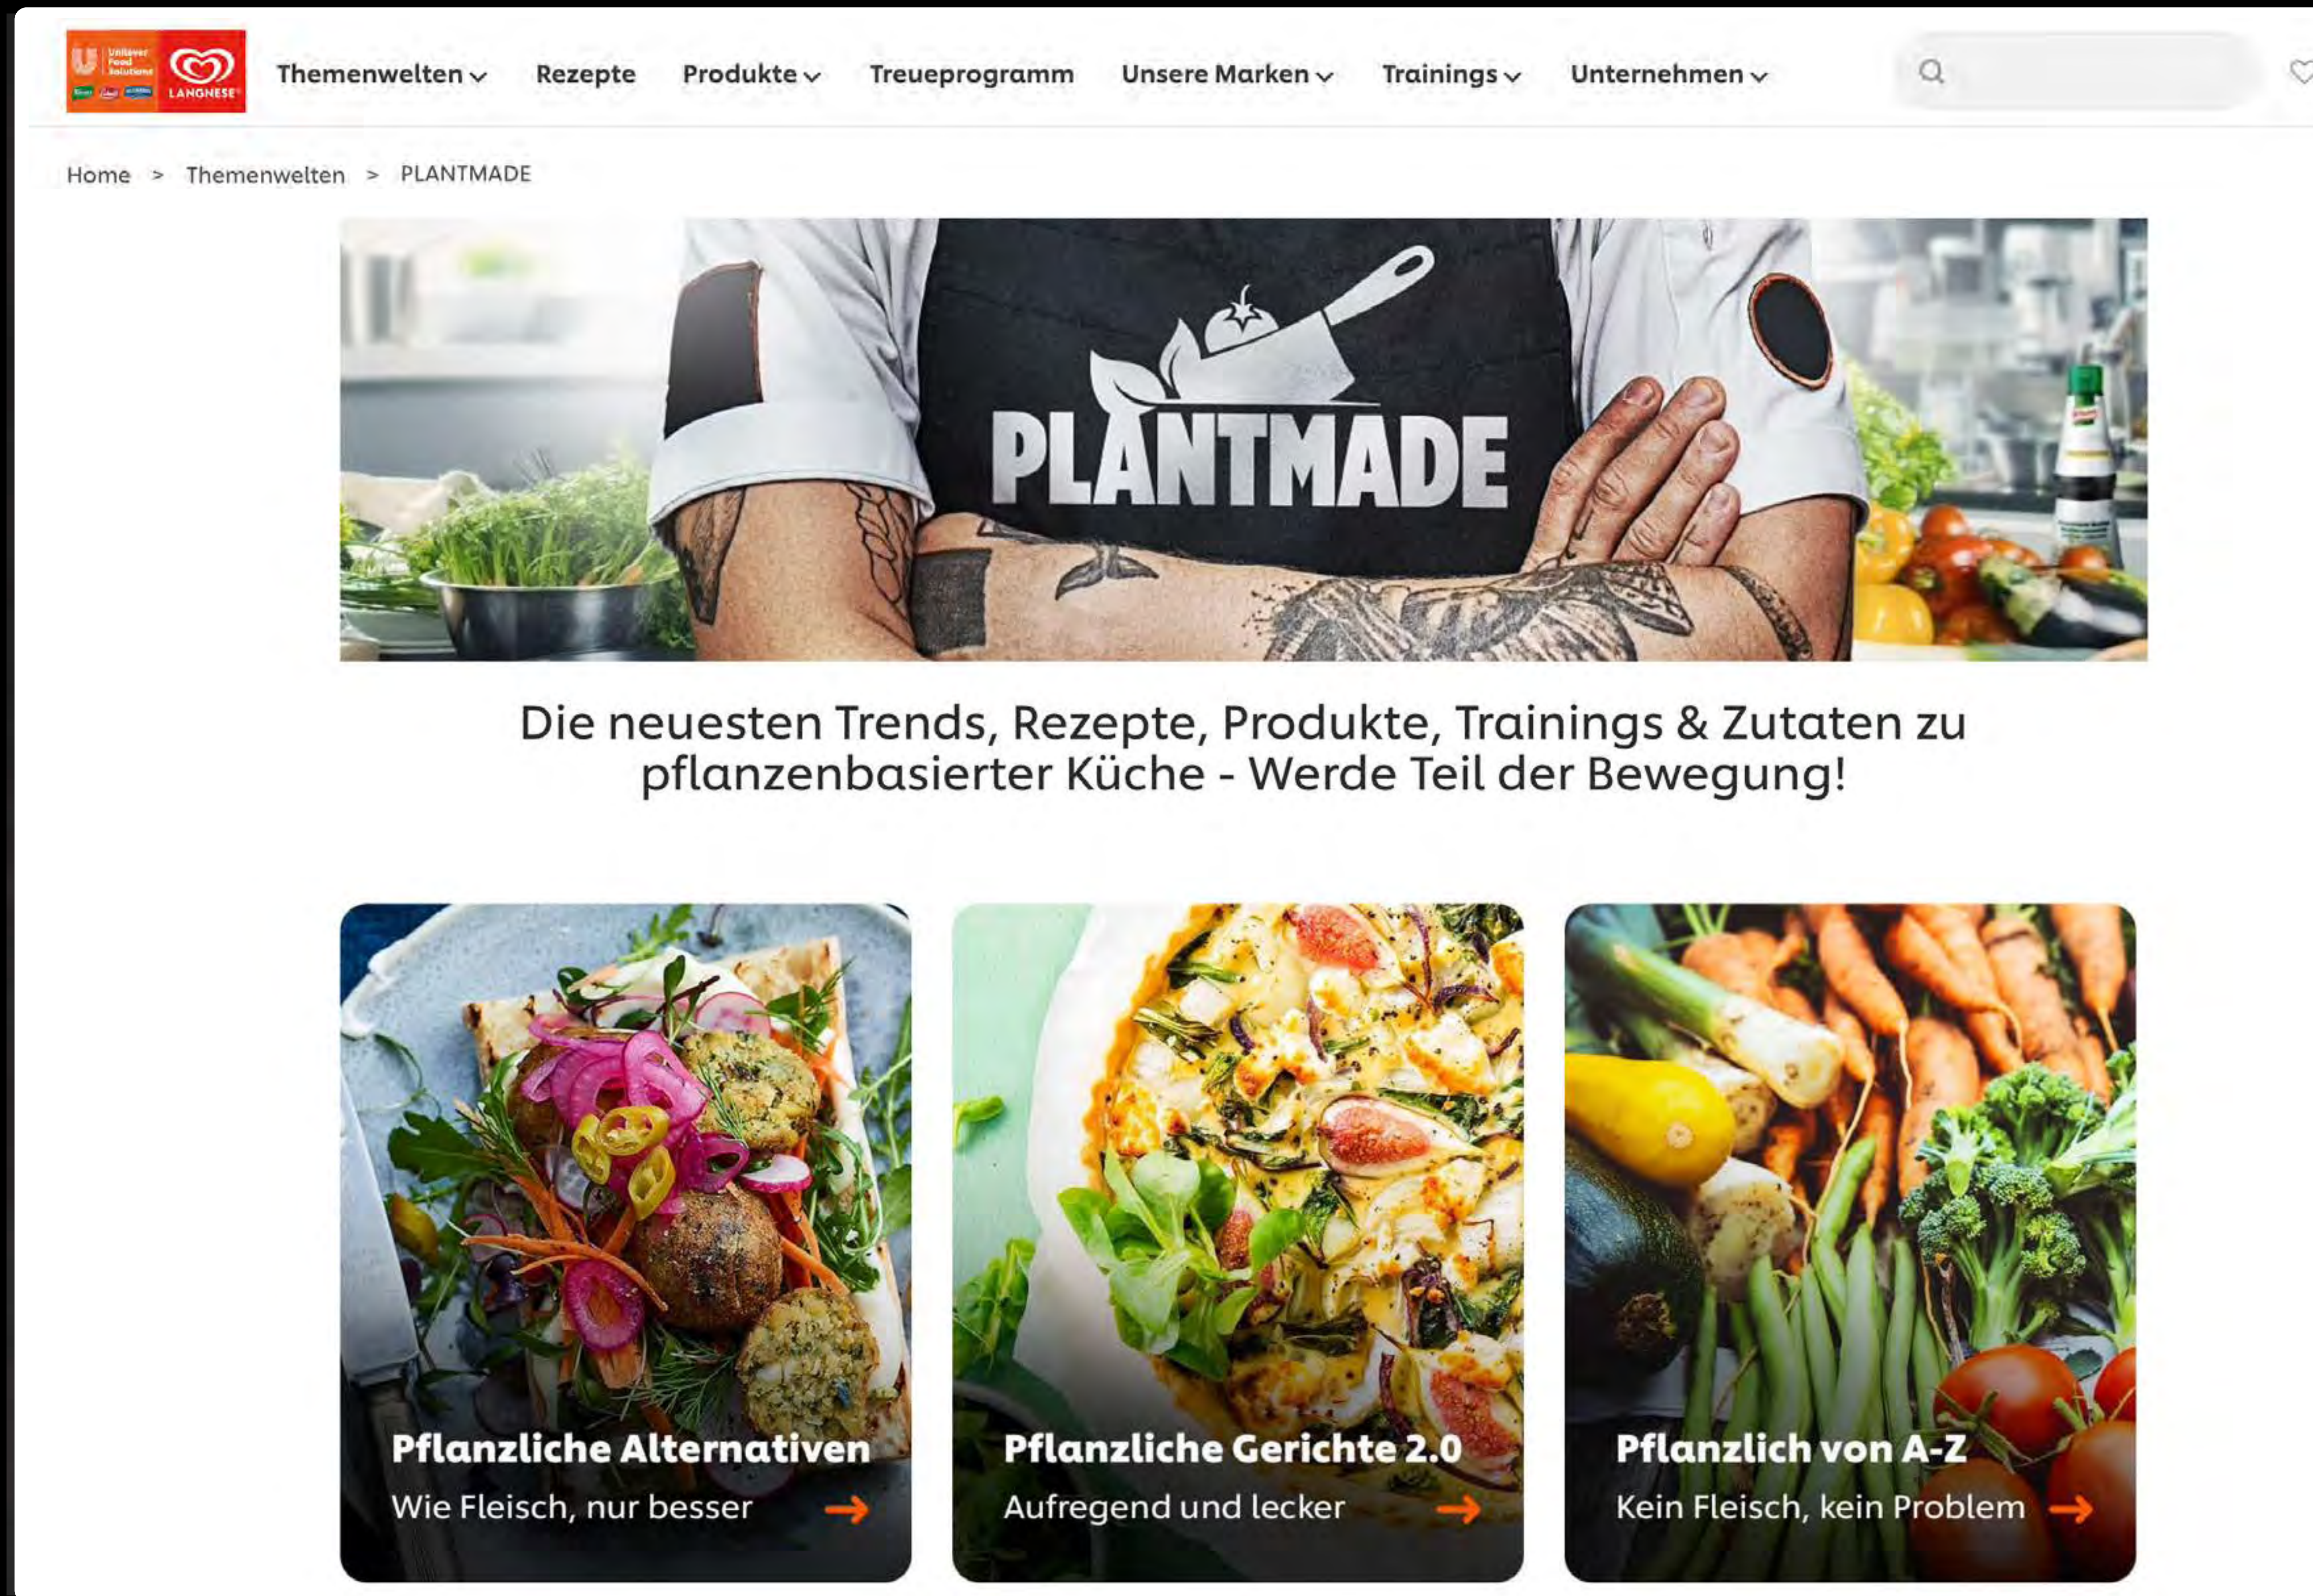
Unilever Food Solutions LANGNESE

Themenwelten Rezepte Produkte Treueprogramm Unsere Marken Trainings Unternehmen

Home > Themenwelten > PLANTMADE

PLANTMADE

Die neuesten Trends, Rezepte, Produkte, Trainings & Zutaten zu pflanzenbasierter Küche - Werde Teil der Bewegung!

Pflanzliche Alternativen
Wie Fleisch, nur besser

Pflanzliche Gerichte 2.0
Aufregend und lecker

Pflanzlich von A-Z
Kein Fleisch, kein Problem